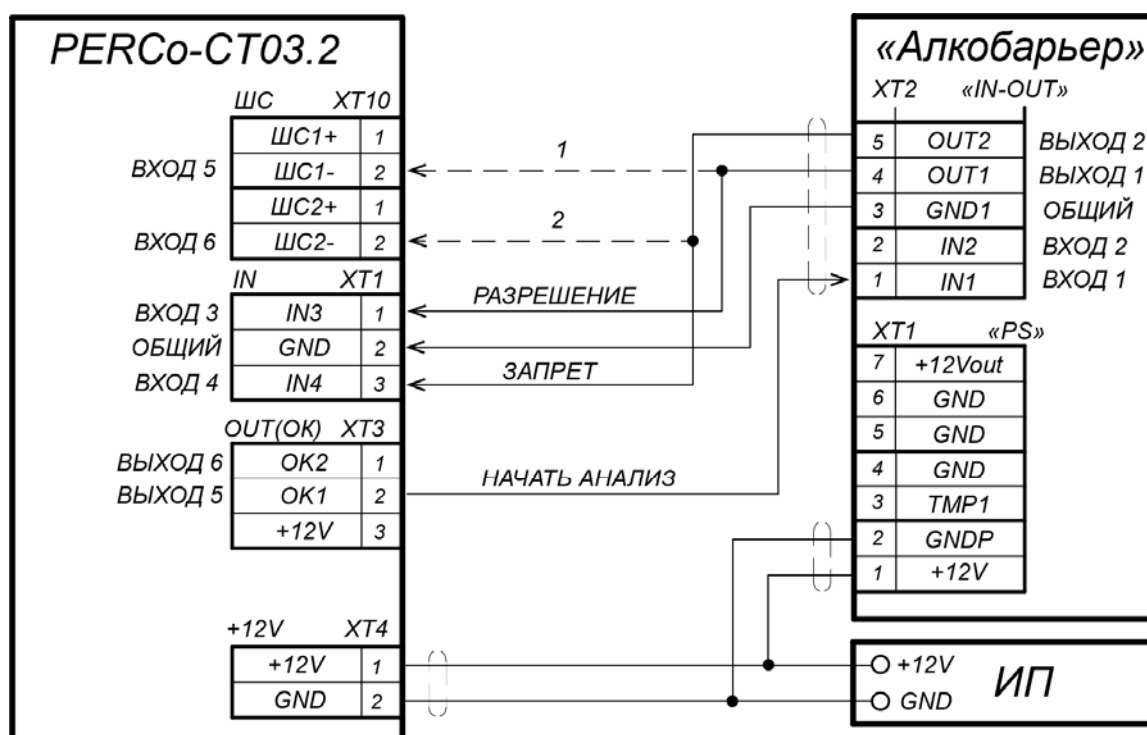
PERCo-CT03.2

ШС XT10

| ШС1+ | 1 |
|---|---|
| ШС1- | 2 |
| ШС2+ | 1 |
| ШС2- | 2 |

ВХОД 5
ВХОД 6

IN XT1

| IN3 | 1 |
|---|---|
| GND | 2 |
| IN4 | 3 |

ВХОД 3
ОБЩИЙ
ВХОД 4

OUT(OK) XT3

| OK2 | 1 |
|---|---|
| OK1 | 2 |
| +12V | 3 |

ВЫХОД 6
ВЫХОД 5

+12V XT4

| +12V | 1 |
|---|---|
| GND | 2 |

1
2
РАЗРЕШЕНИЕ
ЗАПРЕТ
НАЧАТЬ АНАЛИЗ

«Алкобарьер»

XT2 «IN-OUT»

| 5 | OUT2 | ВЫХОД 2 |
|---|---|---|
| 4 | OUT1 | ВЫХОД 1 |
| 3 | GND1 | ОБЩИЙ |
| 2 | IN2 | ВХОД 2 |
| 1 | IN1 | ВХОД 1 |

XT1 «PS»

| 7 | +12Vout |
|---|---|
| 6 | GND |
| 5 | GND |
| 4 | GND |
| 3 | TMP1 |
| 2 | GNDP |
| 1 | +12V |

+12V
GND
ИП